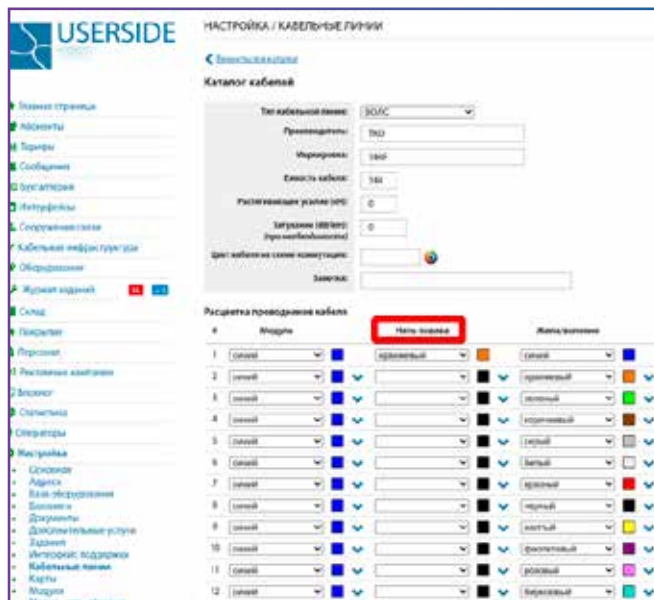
USERSIDE

НАСТРОЙКА / КАБЕЛЬНЫЕ ЛИНИИ

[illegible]

Каталог кабелей

Тип кабельной линии: ВОЛС
Производитель: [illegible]
Маркировка: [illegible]
Емкость кабеля: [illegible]
Растягивающее усилие (кН): 0
Затухание (dB/km): (при необходимости) 0
Цвет кабеля на схеме коммутации:
Заметка:

Расцветка проводников кабеля

| # | Модуль | Нить подвеса | Жила/волокно |
|---|---|---|---|
| 1 | синий | оранжевый | синий |
| 2 | синий | | оранжевый |
| 3 | синий | | зеленый |
| 4 | синий | | коричневый |
| 5 | синий | | серый |
| 6 | синий | | белый |
| 7 | синий | | красный |
| 8 | синий | | черный |
| 9 | синий | | желтый |
| 10 | синий | | фиолетовый |
| 11 | синий | | розовый |
| 12 | синий | | бирюзовый |

Главная страница
Абоненты
Тарифы
Сообщения
Бухгалтерия
Интерфейсы
Сооружения связи
Кабельная инфраструктура
Оборудование
Журнал заданий
Склад
Покрытие
Персонал
Рекламные кампании
Блокнот
Статистика
Операторы
Настройка
Основное
Адреса
База оборудования
Биллинги
Документы
Дополнительные услуги
Задания
Интерфейс поддержки
Кабельные линии
Карты
Модули